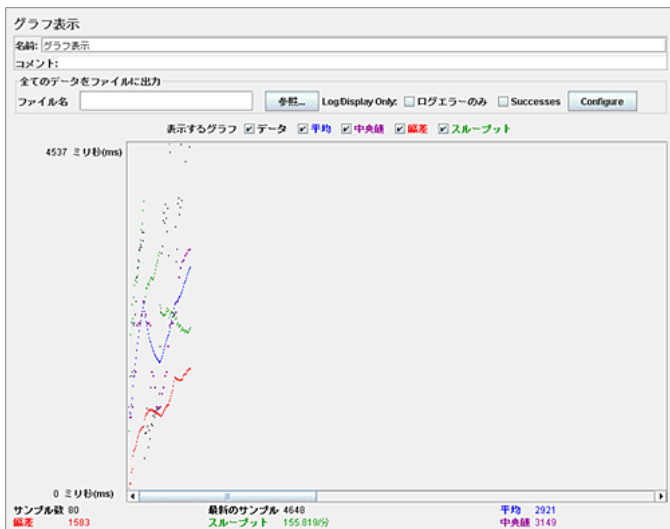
グラフ表示

名前: グラフ表示

コメント:

全てのデータをファイルに出力

ファイル名 参照... Log/Display Only: ログエラーのみ Successes Configure

表示するグラフ データ 平均 中央値 偏差 スループット

4537 ミリ秒(ms)

0 ミリ秒(ms)

サンプル数 80
偏差 1583
最新のサンプル 4648
スループット 155.819/分
平均 2921
中央値 3149